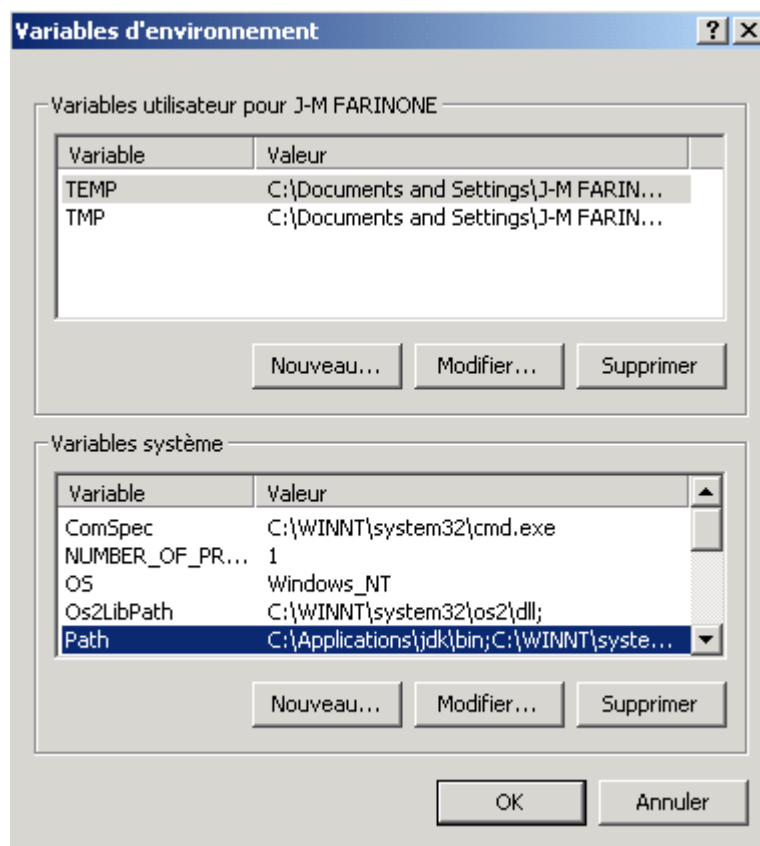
Variables d'environnement

?

X

Variables utilisateur pour J-M FARINONE

| Variable | Valeur |
|---|---|
| TEMP | C:\Documents and Settings\J-M FARIN... |
| TMP | C:\Documents and Settings\J-M FARIN... |

Nouveau... Modifier... Supprimer

Variables système

| Variable | Valeur |
|---|---|
| ComSpec | C:\WINNT\system32\cmd.exe |
| NUMBER_OF_PR... | 1 |
| OS | Windows_NT |
| Os2LibPath | C:\WINNT\system32\os2\dll; |
| Path | C:\Applications\jdk\bin;C:\WINNT\syste... |

Nouveau... Modifier... Supprimer

OK Annuler